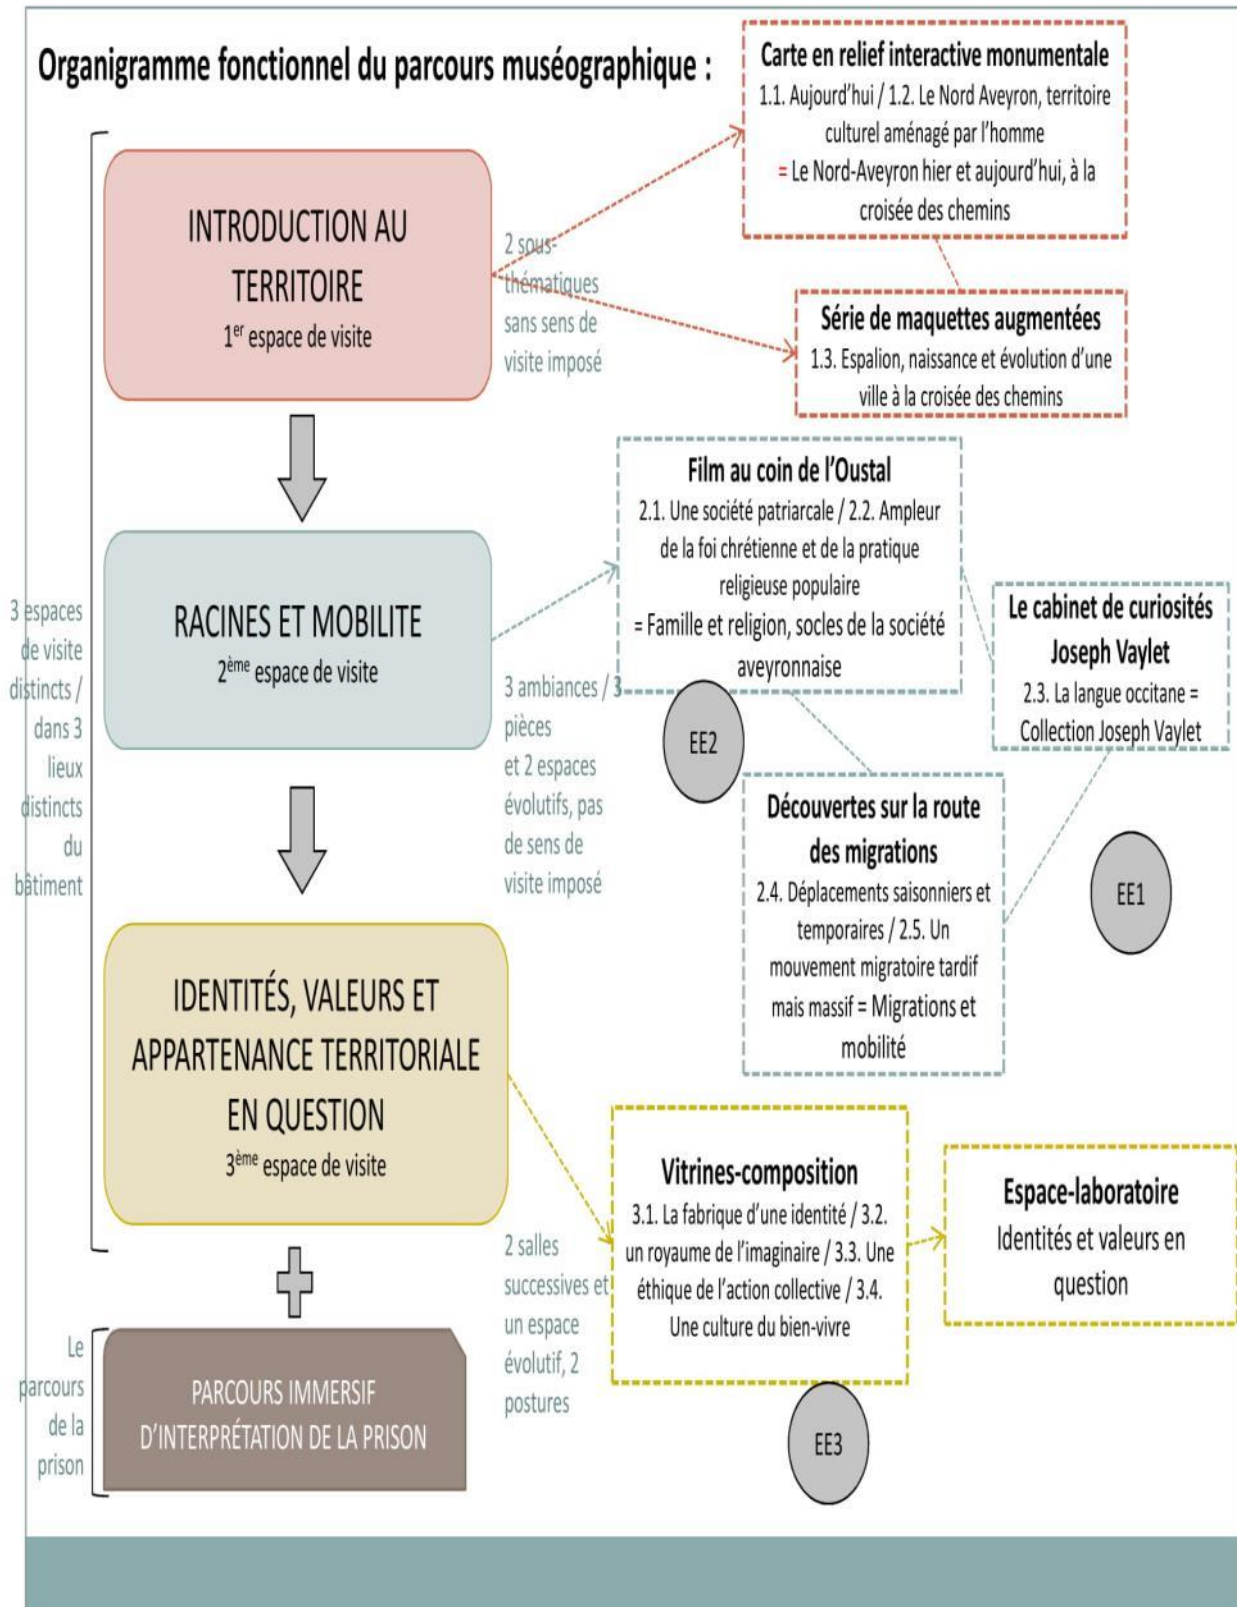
Organigramme fonctionnel du parcours muséographique :

3 espaces de visite distincts / dans 3 lieux distincts du bâtiment

INTRODUCTION AU TERRITOIRE
1$^{er}$ espace de visite

2 sous-thématiques sans sens de visite imposé

Carte en relief interactive monumentale
1.1. Aujourd'hui / 1.2. Le Nord Aveyron, territoire culturel aménagé par l'homme
= Le Nord-Aveyron hier et aujourd'hui, à la croisée des chemins

Série de maquettes augmentées
1.3. Espalion, naissance et évolution d'une ville à la croisée des chemins

RACINES ET MOBILITE
2$^{ème}$ espace de visite

3 ambiances / 3 pièces et 2 espaces évolutifs, pas de sens de visite imposé

Film au coin de l'Oustal
2.1. Une société patriarcale / 2.2. Ampleur de la foi chrétienne et de la pratique religieuse populaire
= Famille et religion, socles de la société aveyronnaise

Le cabinet de curiosités Joseph Vaylet
2.3. La langue occitane = Collection Joseph Vaylet

EE2

Découvertes sur la route des migrations
2.4. Déplacements saisonniers et temporaires / 2.5. Un mouvement migratoire tardif mais massif = Migrations et mobilité

EE1

IDENTITÉS, VALEURS ET APPARTENANCE TERRITORIALE EN QUESTION
3$^{ème}$ espace de visite

2 salles successives et un espace évolutif, 2 postures

Vitrines-composition
3.1. La fabrique d'une identité / 3.2. un royaume de l'imaginaire / 3.3. Une éthique de l'action collective / 3.4. Une culture du bien-vivre

Espace-laboratoire
Identités et valeurs en question

EE3

Le parcours de la prison

PARCOURS IMMERSIF D'INTERPRÉTATION DE LA PRISON